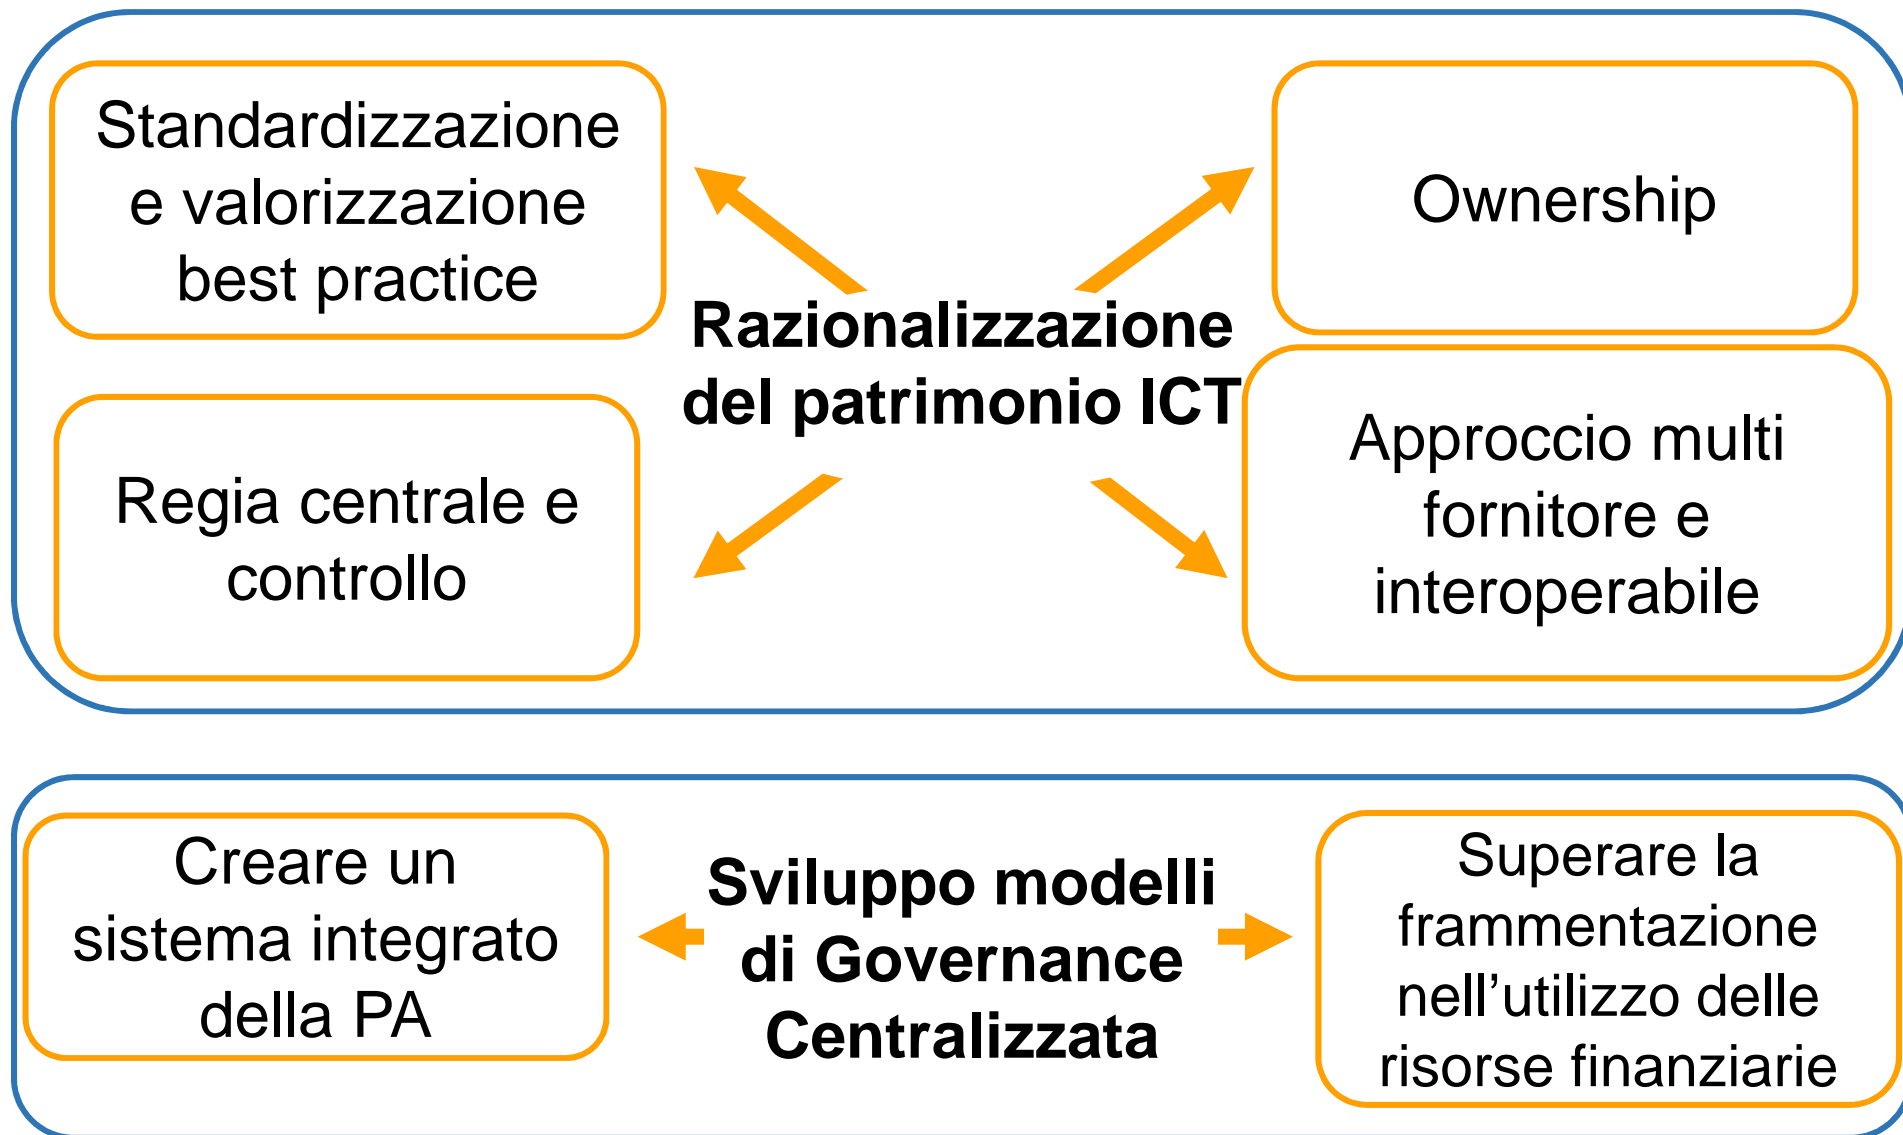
Standardizzazione e valorizzazione best practice

Ownership

Razionalizzazione del patrimonio ICT

Regia centrale e controllo

Approccio multi fornitore e interoperabile

Creare un sistema integrato della PA

Sviluppo modelli di Governance Centralizzata

Superare la frammentazione nell’utilizzo delle risorse finanziarie